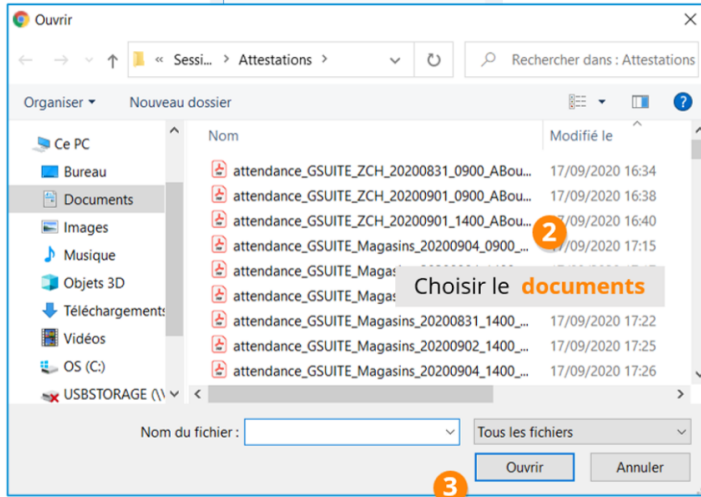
Ouvrir

« Sessi... > Attestations >

Rechercher dans : Attestations

Organiser ▾ Nouveau dossier

Ce PC
Bureau
Documents
Images
Musique
Objets 3D
Téléchargements
Vidéos
OS (C:)
USBSTORAGE (\\

| Nom | Modifié le |
|---|---|
| attendance_GSUITE_ZCH_20200831_0900_ABou... | 17/09/2020 16:34 |
| attendance_GSUITE_ZCH_20200901_0900_ABou... | 17/09/2020 16:38 |
| attendance_GSUITE_ZCH_20200901_1400_ABou... | 17/09/2020 16:40 |
| attendance_GSUITE_Magasins_20200904_0900_... | 17/09/2020 17:15 |
| attendance_GSUITE_Magas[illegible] | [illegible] |
| attendance_GSUITE_Magas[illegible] | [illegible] |
| attendance_GSUITE_Magasins_20200831_1400_... | 17/09/2020 17:22 |
| attendance_GSUITE_Magasins_20200902_1400_... | 17/09/2020 17:25 |
| attendance_GSUITE_Magasins_20200904_1400_... | 17/09/2020 17:26 |

2

Choisir le documents

Nom du fichier :

Tous les fichiers

3

Ouvrir

Annuler